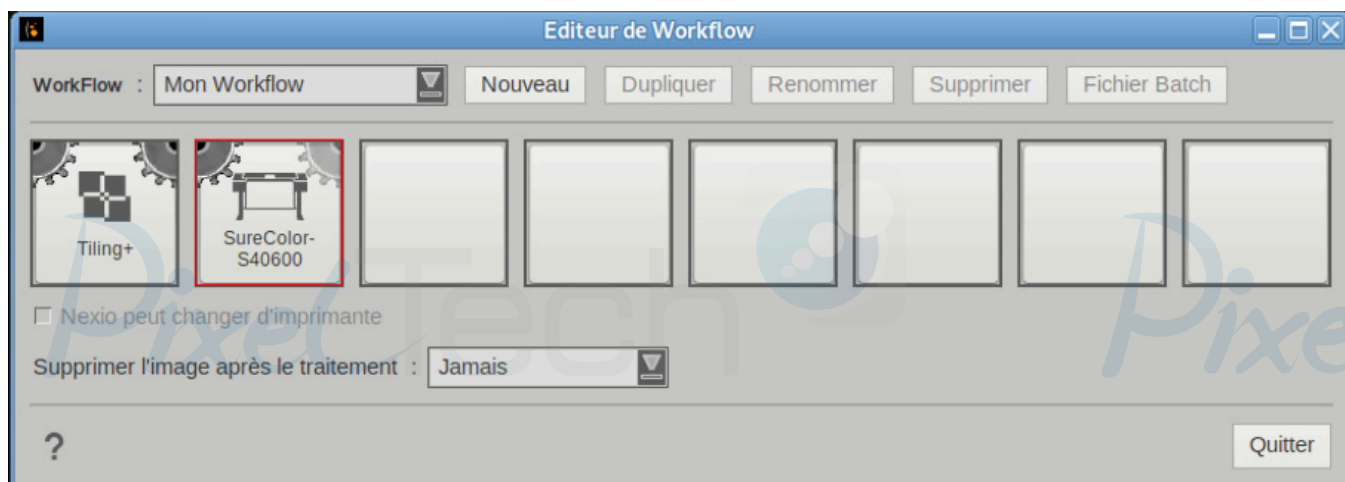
Editeur de Workflow

WorkFlow : Mon Workflow

Nouveau Dupliquer Renommer Supprimer Fichier Batch

Tiling+

SureColor-S40600

Nexio peut changer d'imprimante

Supprimer l'image après le traitement : Jamais

?

Quitter

PixelTech Pixe